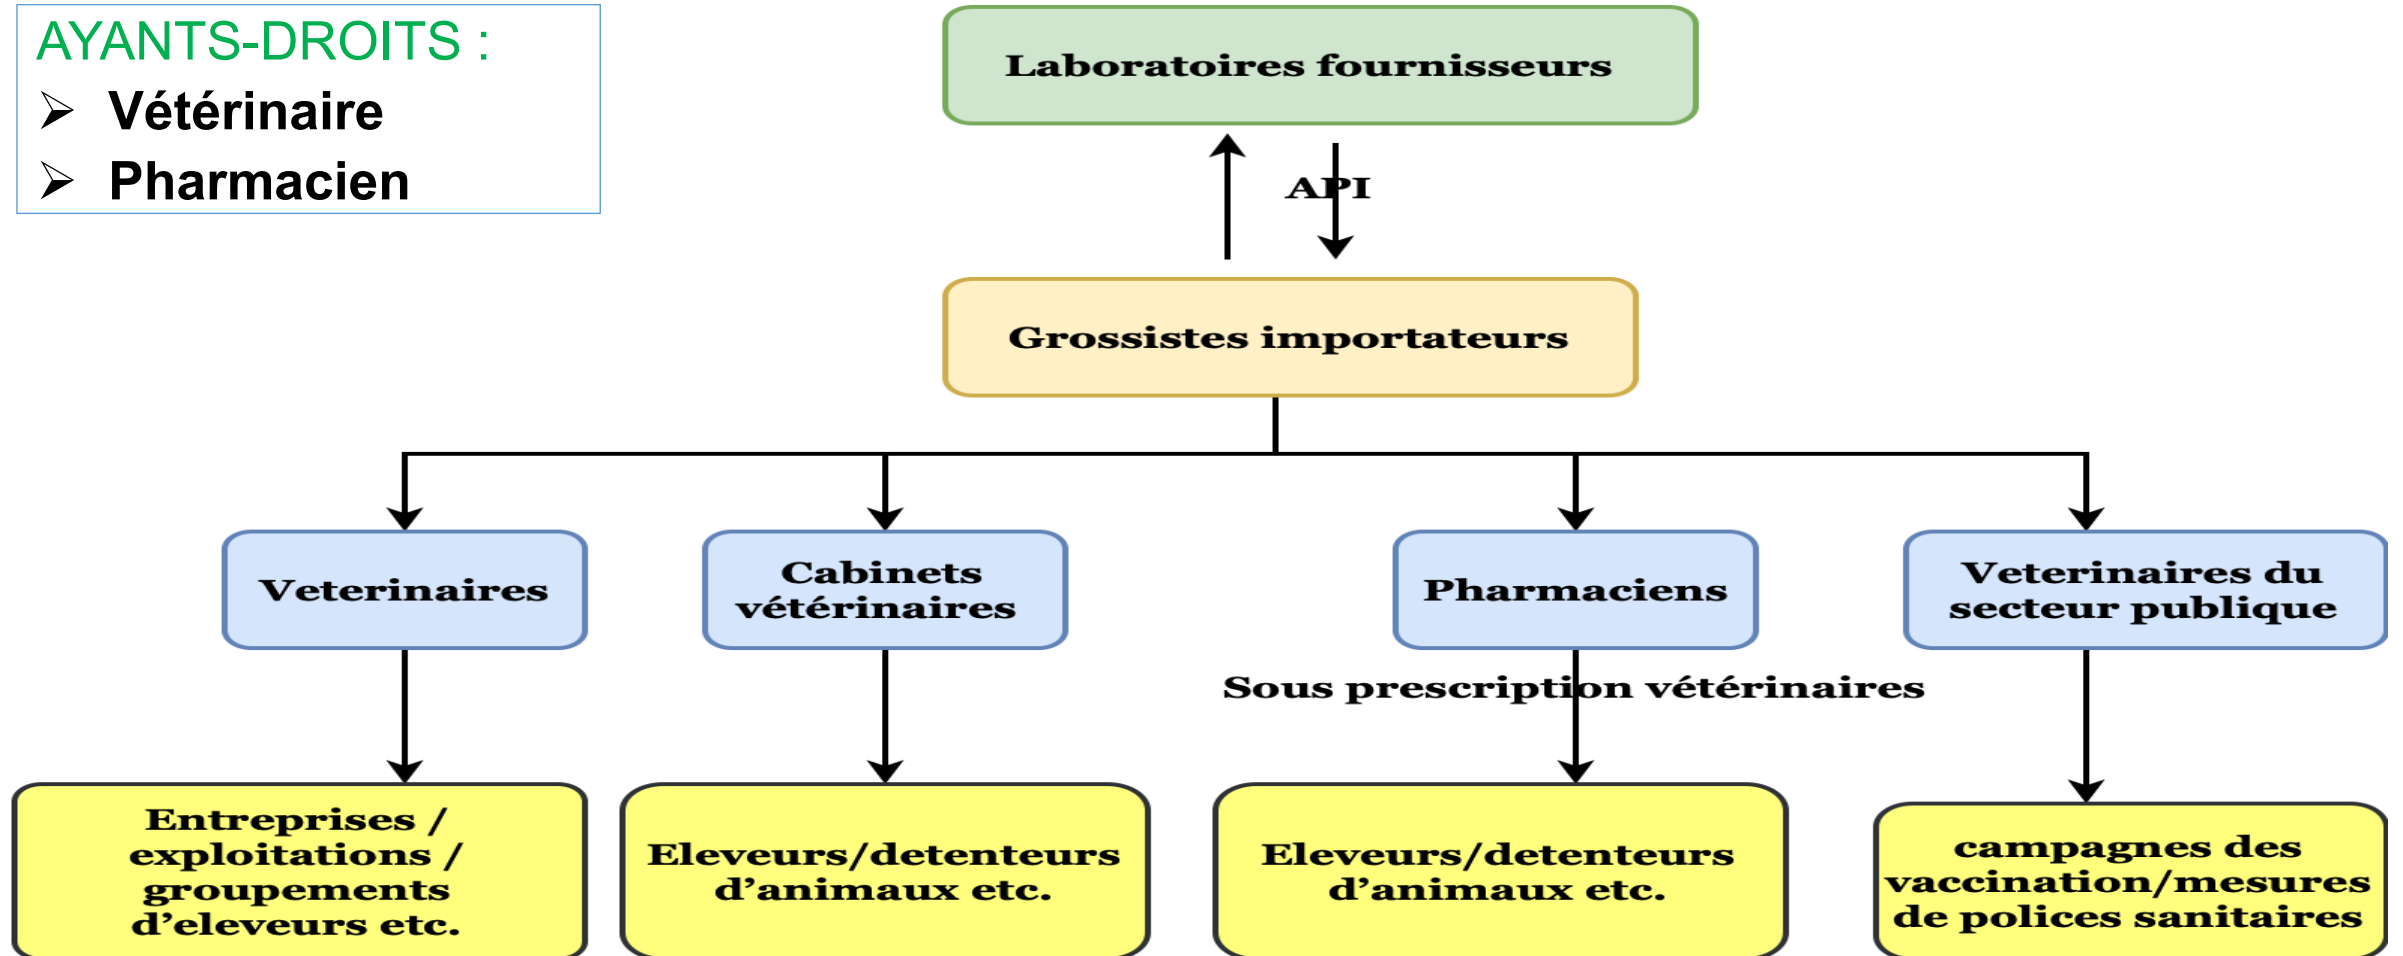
AYANTS-DROITS :
➢ Vétérinaire
➢ Pharmacien

Laboratoires fournisseurs

API

Grossistes importateurs

Veterinaires

Cabinets vétérinaires

Pharmaciens

Veterinaires du secteur publique

Sous prescription vétérinaires

Entreprises / exploitations / groupements d'eleveurs etc.

Eleveurs/detenteurs d'animaux etc.

Eleveurs/detenteurs d'animaux etc.

campagnes des vaccination/mesures de polices sanitaires